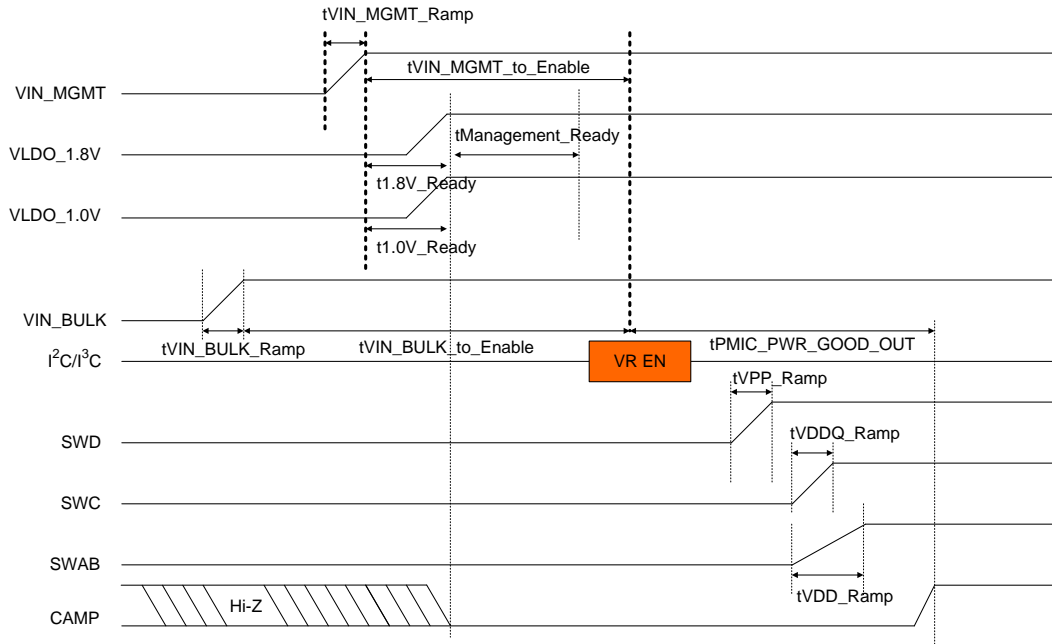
tVIN_MGMT_Ramp

tVIN_MGMT_to_Enable

VIN_MGMT

tManagement_Ready

VLDO_1.8V

t1.8V_Ready

VLDO_1.0V

t1.0V_Ready

VIN_BULK

tVIN_BULK_Ramp

tVIN_BULK_to_Enable

tPMIC_PWR_GOOD_OUT

$I^2C/I^3C$

VR EN

tVPP_Ramp

SWD

tVDDQ_Ramp

SWC

SWAB

Hi-Z

tVDD_Ramp

CAMP